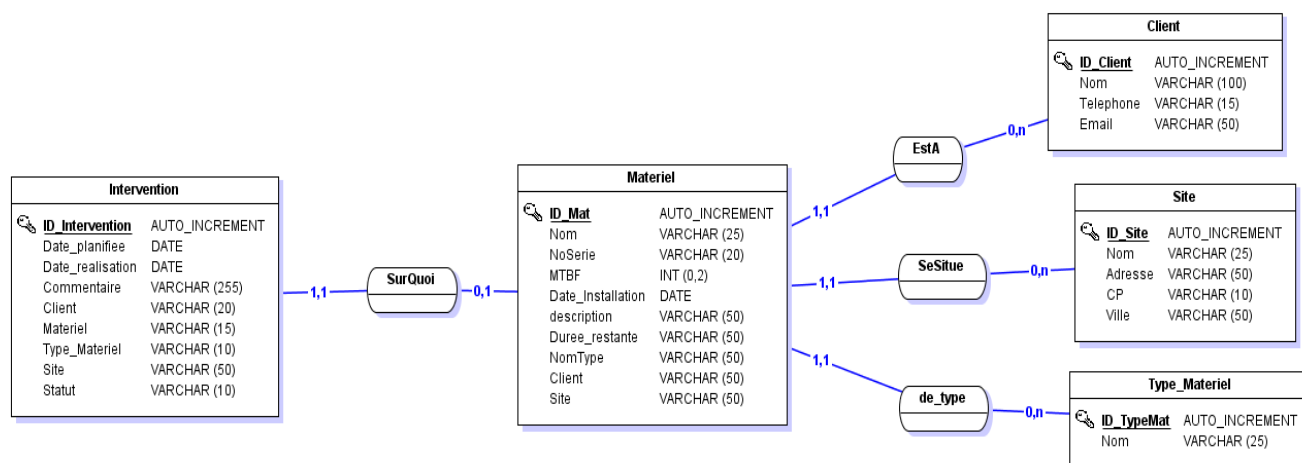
Client

| | |
|---|---|
| ID_Client | AUTO_INCREMENT |
| Nom | VARCHAR (100) |
| Telephone | VARCHAR (15) |
| Email | VARCHAR (50) |

EstA

0,n

1,1

Intervention

| | |
|---|---|
| ID_Intervention | AUTO_INCREMENT |
| Date_planifiee | DATE |
| Date_realisation | DATE |
| Commentaire | VARCHAR (255) |
| Client | VARCHAR (20) |
| Materiel | VARCHAR (15) |
| Type_Materiel | VARCHAR (10) |
| Site | VARCHAR (50) |
| Statut | VARCHAR (10) |

1,1

SurQuoi

0,1

Materiel

| | |
|---|---|
| ID_Mat | AUTO_INCREMENT |
| Nom | VARCHAR (25) |
| NoSerie | VARCHAR (20) |
| MTBF | INT (0,2) |
| Date_Installation | DATE |
| description | VARCHAR (50) |
| Duree_restante | VARCHAR (50) |
| NomType | VARCHAR (50) |
| Client | VARCHAR (50) |
| Site | VARCHAR (50) |

1,1

SeSitue

0,n

Site

| | |
|---|---|
| ID_Site | AUTO_INCREMENT |
| Nom | VARCHAR (25) |
| Adresse | VARCHAR (50) |
| CP | VARCHAR (10) |
| Ville | VARCHAR (50) |

1,1

de_type

0,n

Type_Materiel

| | |
|---|---|
| ID_TypeMat | AUTO_INCREMENT |
| Nom | VARCHAR (25) |